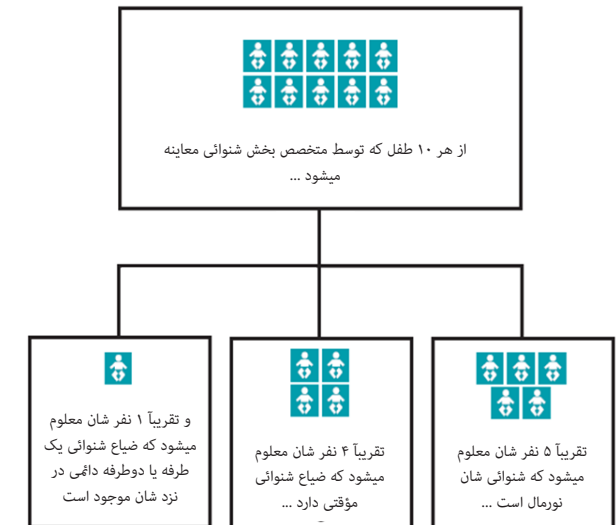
از هر ۱۰ طفل که توسط متخصص بخش شنوائی معاینه میشود ...

تقریباً ۵ نفر شان معلوم میشود که شنوائی شان نورمال است ...

تقریباً ۴ نفر شان معلوم میشود که ضیاع شنوائی مؤقتی دارد ...

و تقریباً ۱ نفر شان معلوم میشود که ضیاع شنوائی یک طرفه یا دوطرفه دائمی در نزد شان موجود است